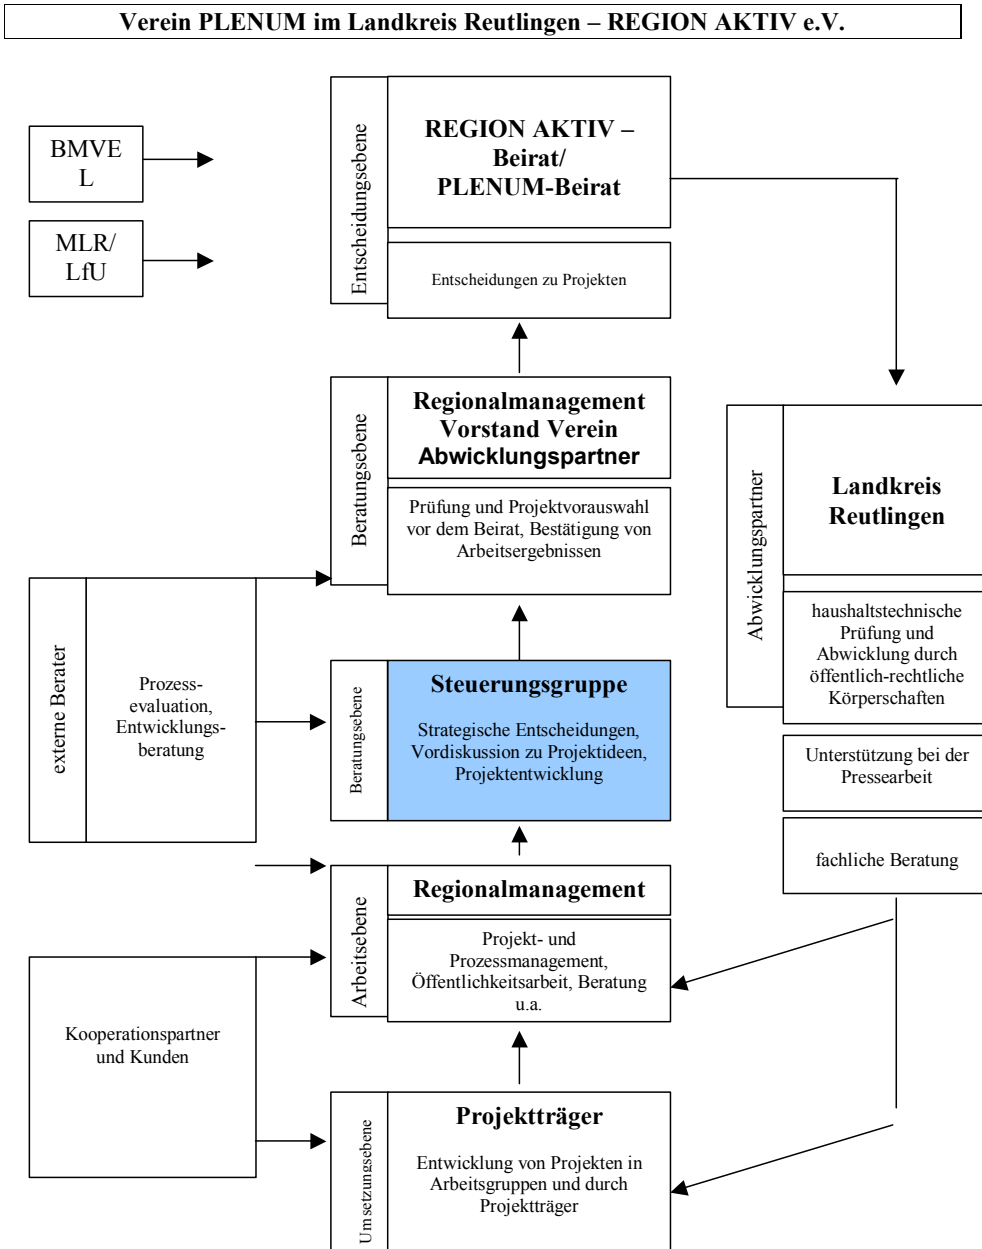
Verein PLENUM im Landkreis Reutlingen – REGION AKTIV e.V.

BMVE L

MLR/ LfU

Entscheidungsebene

REGION AKTIV – Beirat/ PLENUM-Beirat

Entscheidungen zu Projekten

Beratungsebene

Regionalmanagement Vorstand Verein Abwicklungspartner

Prüfung und Projektvorauswahl vor dem Beirat, Bestätigung von Arbeitsergebnissen

Abwicklungspartner

Landkreis Reutlingen

haushaltstechnische Prüfung und Abwicklung durch öffentlich-rechtliche Körperschaften

Unterstützung bei der Pressearbeit

fachliche Beratung

externe Berater

Prozess-evaluation, Entwicklungs-beratung

Beratungsebene

Steuerungsgruppe

Strategische Entscheidungen, Vordiskussion zu Projektideen, Projektentwicklung

Arbeitsebene

Regionalmanagement

Projekt- und Prozessmanagement, Öffentlichkeitsarbeit, Beratung u.a.

Kooperationspartner und Kunden

Umsetzungsebene

Projektträger

Entwicklung von Projekten in Arbeitsgruppen und durch Projektträger